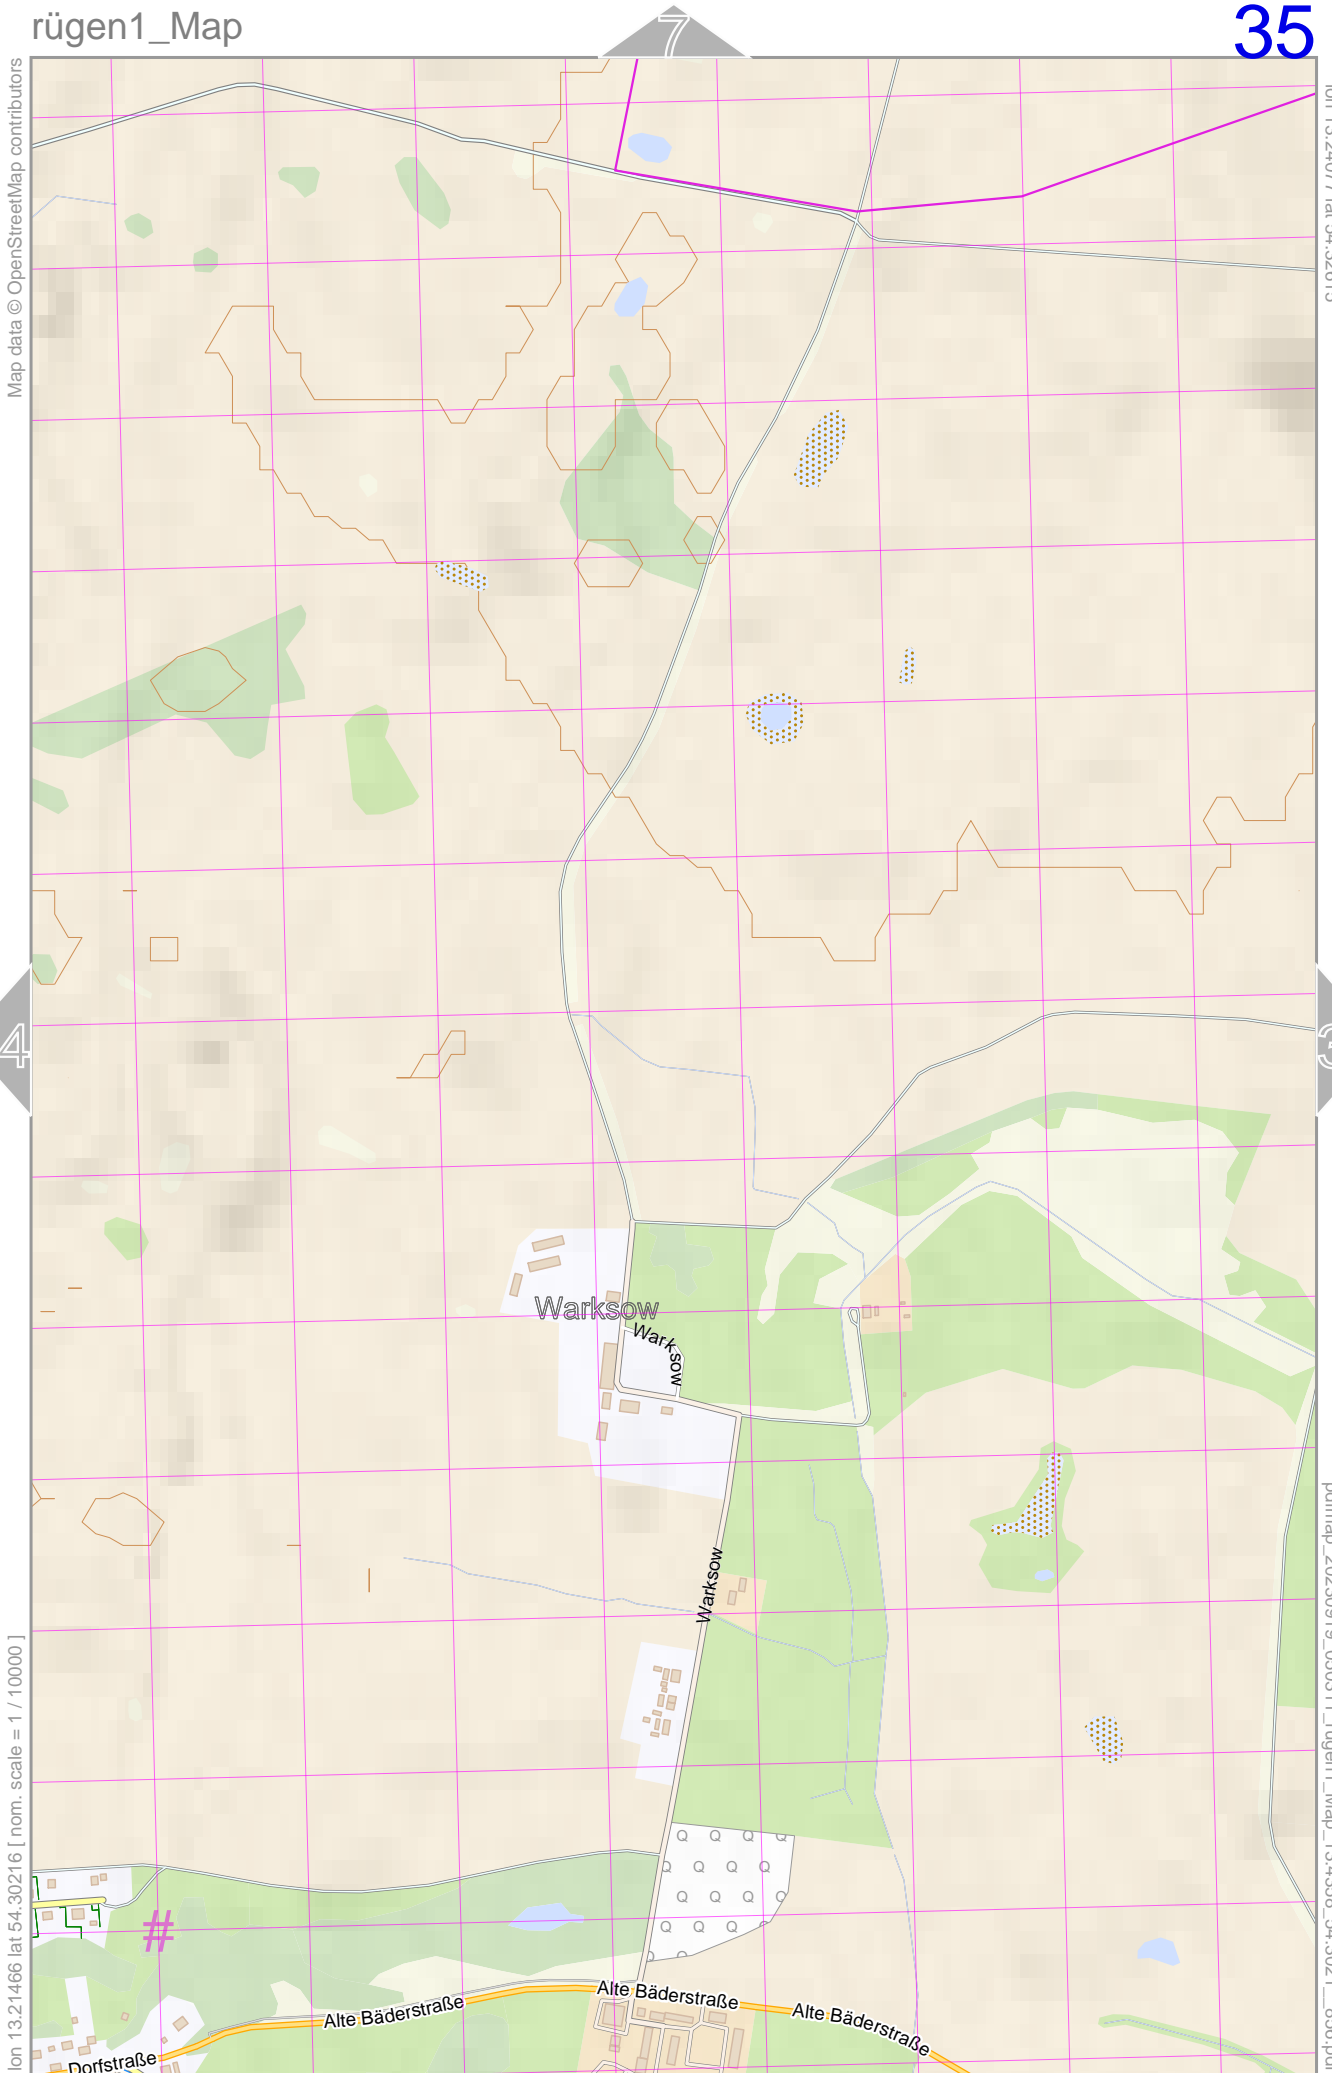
rügen1_Map

7

35

Map data © OpenStreetMap contributors

lon 13.24077 lat 54.32615

4

3

Warksow

Wark sow

Warksow

#

Alte Bäderstraße

Alte Bäderstraße

Alte Bäderstraße

Dorfstraße

lon 13.21466 lat 54.30216 [ nom. scale = 1 / 10000 ]

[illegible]